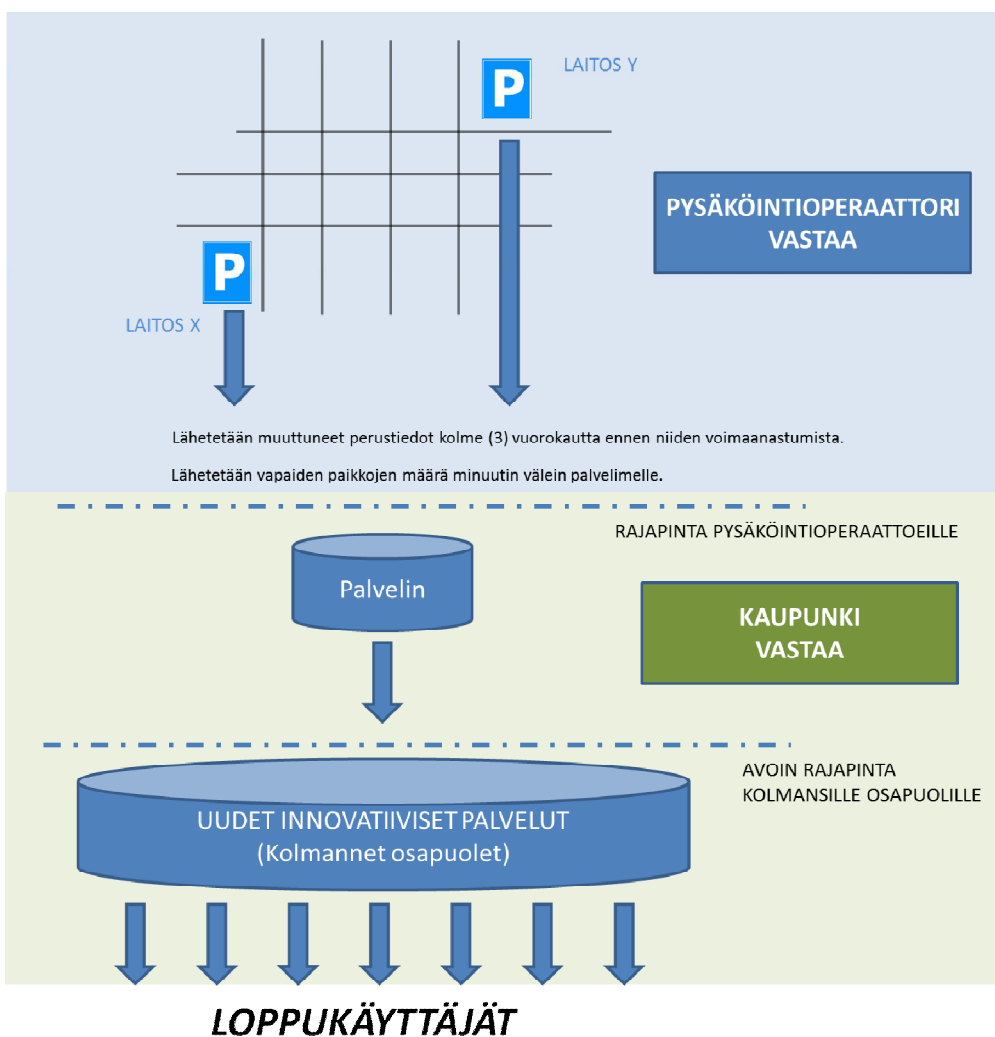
P

LAITOS Y

PYSÄKÖINTIOPERAATTORI VASTAA

P

LAITOS X

Lähetetään muuttuneet perustiedot kolme (3) vuorokautta ennen niiden voimaanastumista.

Lähetetään vapaiden paikkojen määrä minuutin välein palvelimelle.

RAJAPINTA PYSÄKÖINTIOPERAATTOEILLE

Palvelin

KAUPUNKI VASTAA

AVOIN RAJAPINTA KOLMANSILLE OSAPUOLILLE

UUDET INNOVATIIVISET PALVELUT (Kolmannet osapuolet)

LOPPUKÄYTTÄJÄT